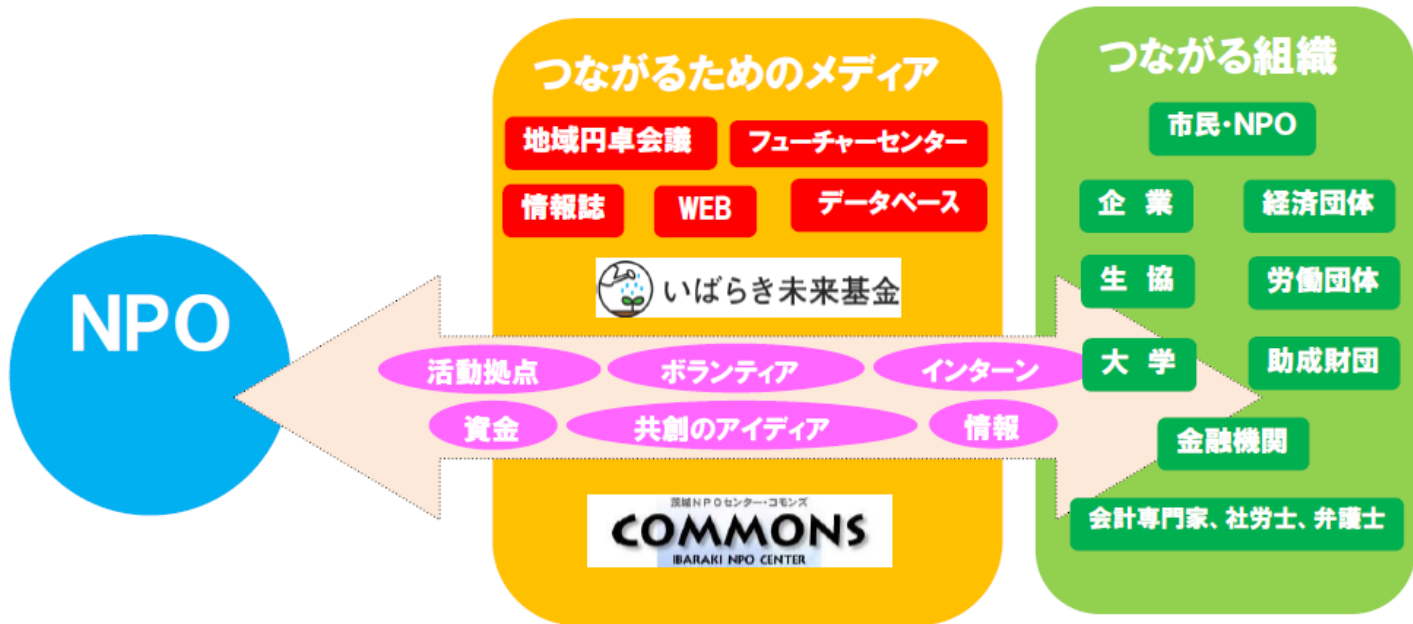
NPO

つながるためのメディア

地域円卓会議

フューチャーセンター

情報誌

WEB

データベース

いばらき未来基金

活動拠点

ボランティア

インターン

資金

共創のアイディア

情報

茨城NPOセンター・コモンズ

COMMONS

IBARAKI NPO CENTER

つながる組織

市民・NPO

企業

経済団体

生協

労働団体

大学

助成財団

金融機関

会計専門家、社労士、弁護士